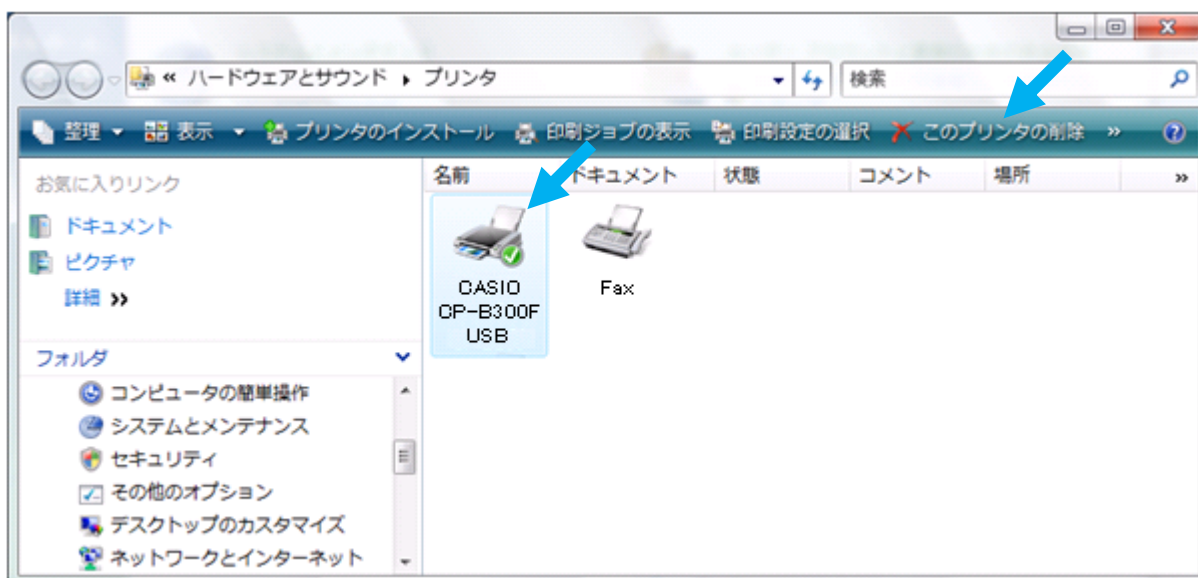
« ハードウェアとサウンド ▸ プリンタ

検索

整理 ▾ 表示 ▾ プリンタのインストール 印刷ジョブの表示 印刷設定の選択 このプリンタの削除 »

お気に入りリンク

ドキュメント

ピクチャ

詳細 »

フォルダ

コンピュータの簡単操作

システムとメンテナンス

セキュリティ

その他のオプション

デスクトップのカスタマイズ

ネットワークとインターネット

| 名前 | ドキュメント | 状態 | コメント | 場所 |
|---|---|---|---|---|

CASIO CP-B300F USB

Fax